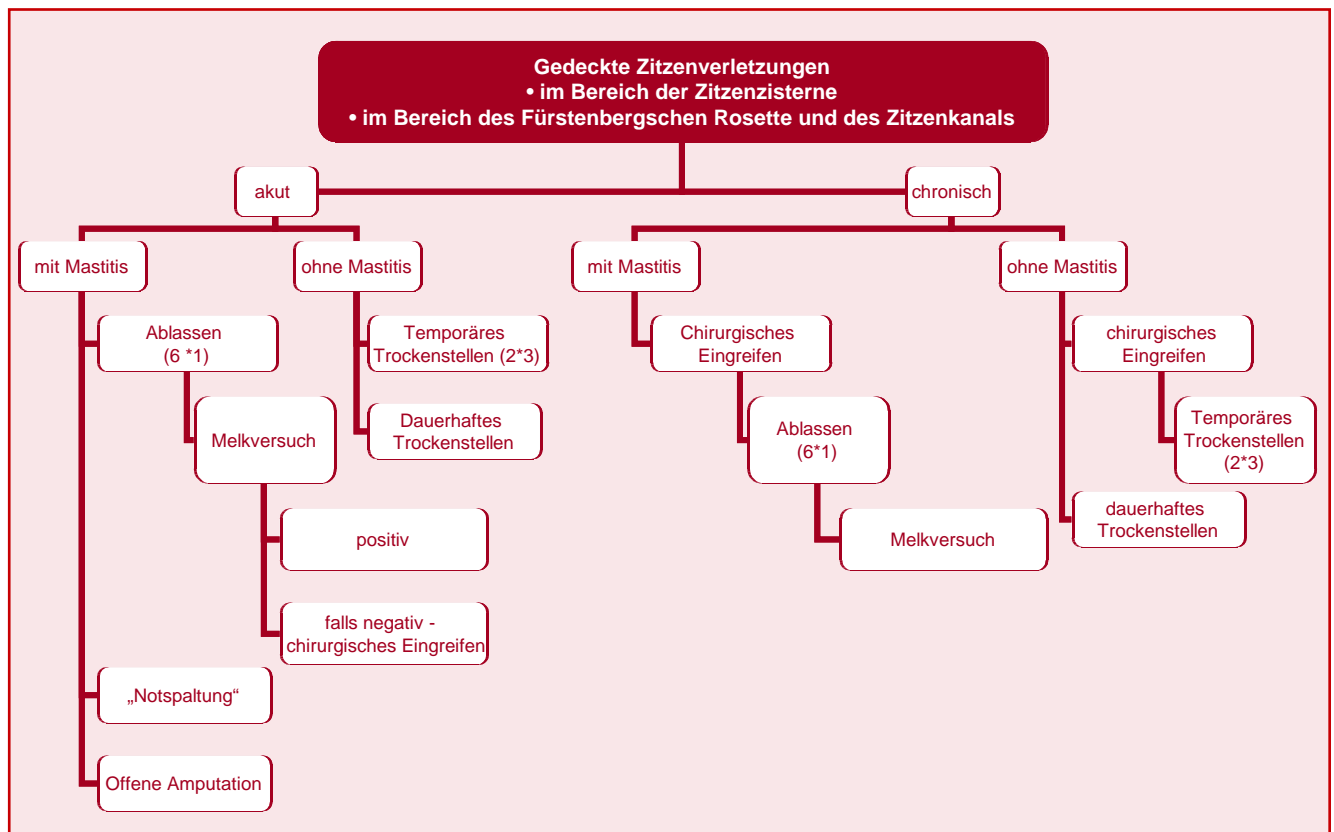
Gedeckte Zitzenverletzungen
• im Bereich der Zitzenzisterne
• im Bereich des Fürstenbergschen Rosette und des Zitzenkanals

akut

chronisch

mit Mastitis

ohne Mastitis

mit Mastitis

ohne Mastitis

Ablassen (6 *1)

Melkversuch

positiv

falls negativ - chirurgisches Eingreifen

„Notspaltung“

Offene Amputation

Temporäres Trockenstellen (2*3)

Dauerhaftes Trockenstellen

Chirurgisches Eingreifen

Ablassen (6*1)

Melkversuch

chirurgisches Eingreifen

Temporäres Trockenstellen (2*3)

dauerhaftes Trockenstellen